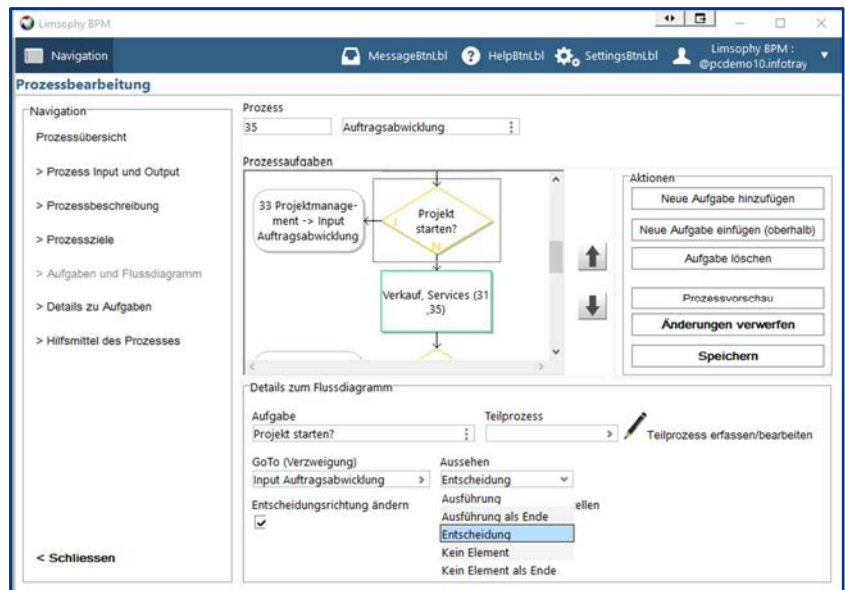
Limsophy BPM

Navigation

MessageBtnLbl HelpBtnLbl SettingsBtnLbl Limsophy BPM : @pcdemo10.infotray

Prozessbearbeitung

Navigation

Prozessübersicht

> Prozess Input und Output

> Prozessbeschreibung

> Prozessziele

> Aufgaben und Flussdiagramm

> Details zu Aufgaben

> Hilfsmittel des Prozesses

< Schliessen

Prozess

35 Auftragsabwicklung

Prozessaufgaben

33 Projektmanagement -> Input Auftragsabwicklung

Projekt starten?

J

N

Verkauf, Services (31 ,35)

Aktionen

Neue Aufgabe hinzufügen

Neue Aufgabe einfügen (oberhalb)

Aufgabe löschen

Prozessvorschau

Änderungen verwerfen

Speichern

Details zum Flussdiagramm

Aufgabe

Projekt starten?

Teilprozess

Teilprozess erfassen/bearbeiten

GoTo (Verzweigung)

Input Auftragsabwicklung

Aussehen

Entscheidung

Entscheidungsrichtung ändern

ellen

Ausführung

Ausführung als Ende

Entscheidung

Kein Element

Kein Element als Ende